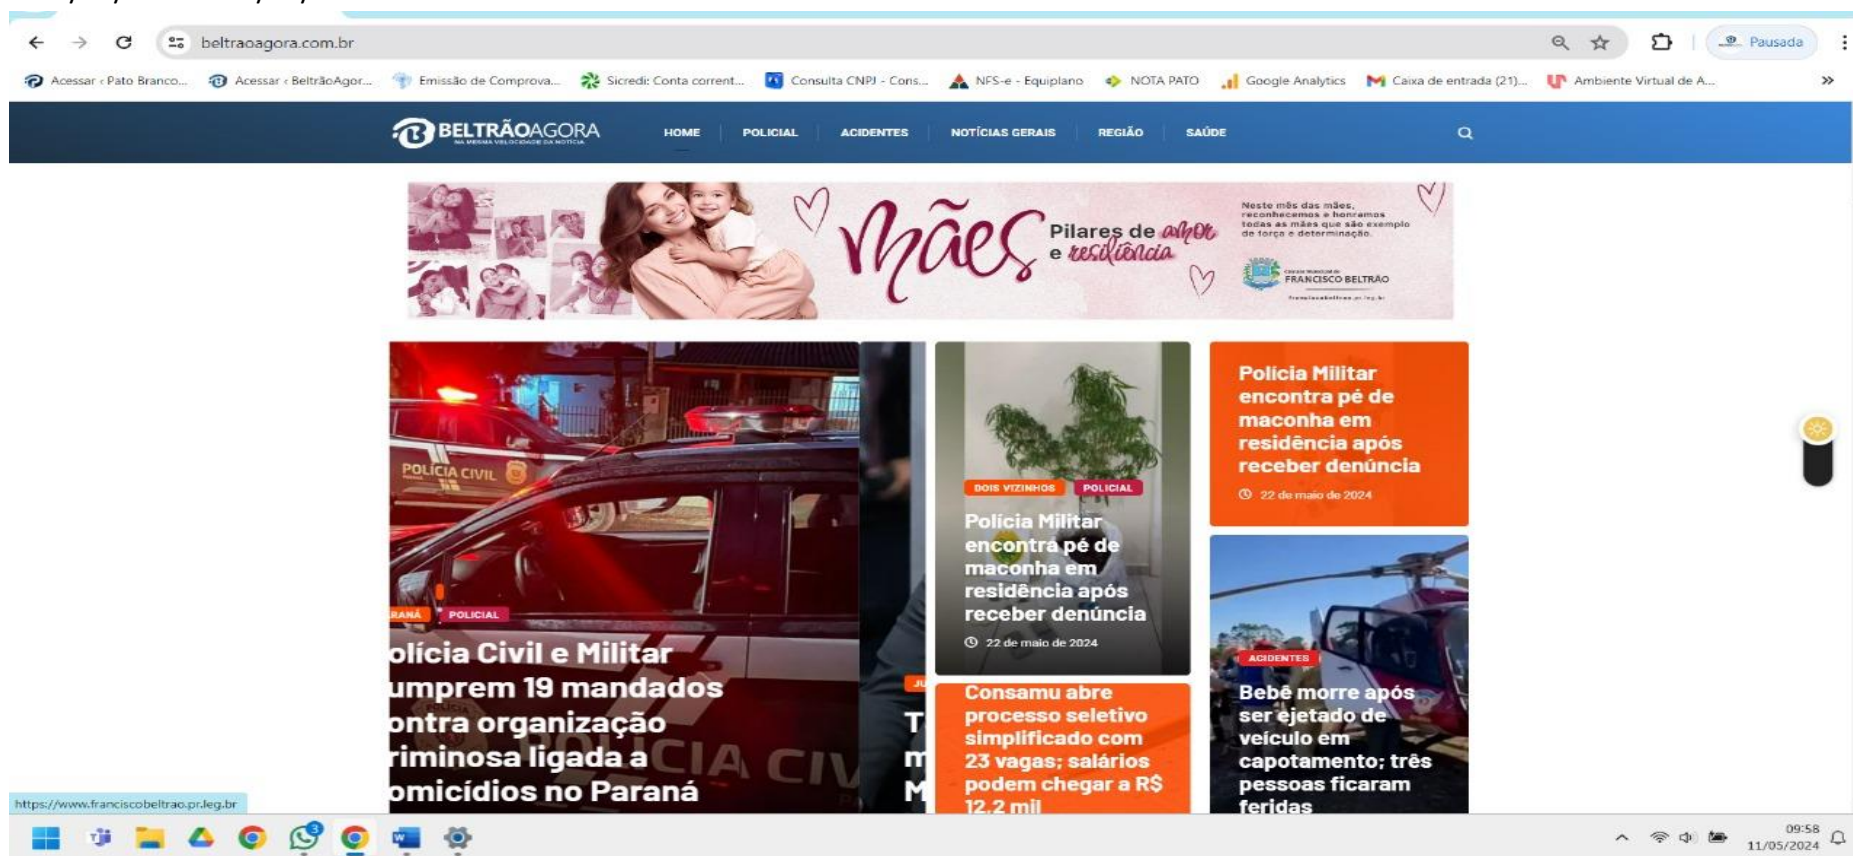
beltraoagora.com.br

Pausada

Acessar ‹ Pato Branco... Acessar ‹ BeltrãoAgor... Emissão de Comprova... Sicredi: Conta corrent... Consulta CNPJ - Cons... NFS-e - Equiplano NOTA PATO Google Analytics Caixa de entrada (21)... Ambiente Virtual de A...

BELTRÃOAGORA
NA MESMA VELOCIDADE DA NOTÍCIA

HOME POLICIAL ACIDENTES NOTÍCIAS GERAIS REGIÃO SAÚDE

Mães Pilares de amor e resiliência

Neste mês das mães, reconhecemos e honramos todas as mães que são exemplo de força e determinação.

FRANCISCO BELTRÃO

RANÁ POLICIAL
olícia Civil e Militar umprem 19 mandados ontra organização riminosa ligada a omicídios no Paraná

DOIS VIZINHOS POLICIAL
Polícia Militar encontra pé de maconha em residência após receber denúncia
22 de maio de 2024

Consamu abre processo seletivo simplificado com 23 vagas; salários podem chegar a R$ 12,2 mil

Polícia Militar encontra pé de maconha em residência após receber denúncia
22 de maio de 2024

ACIDENTES
Bebê morre após ser ejetado de veículo em capotamento; três pessoas ficaram feridas

https://www.franciscobeltrao.pr.leg.br

09:58
11/05/2024